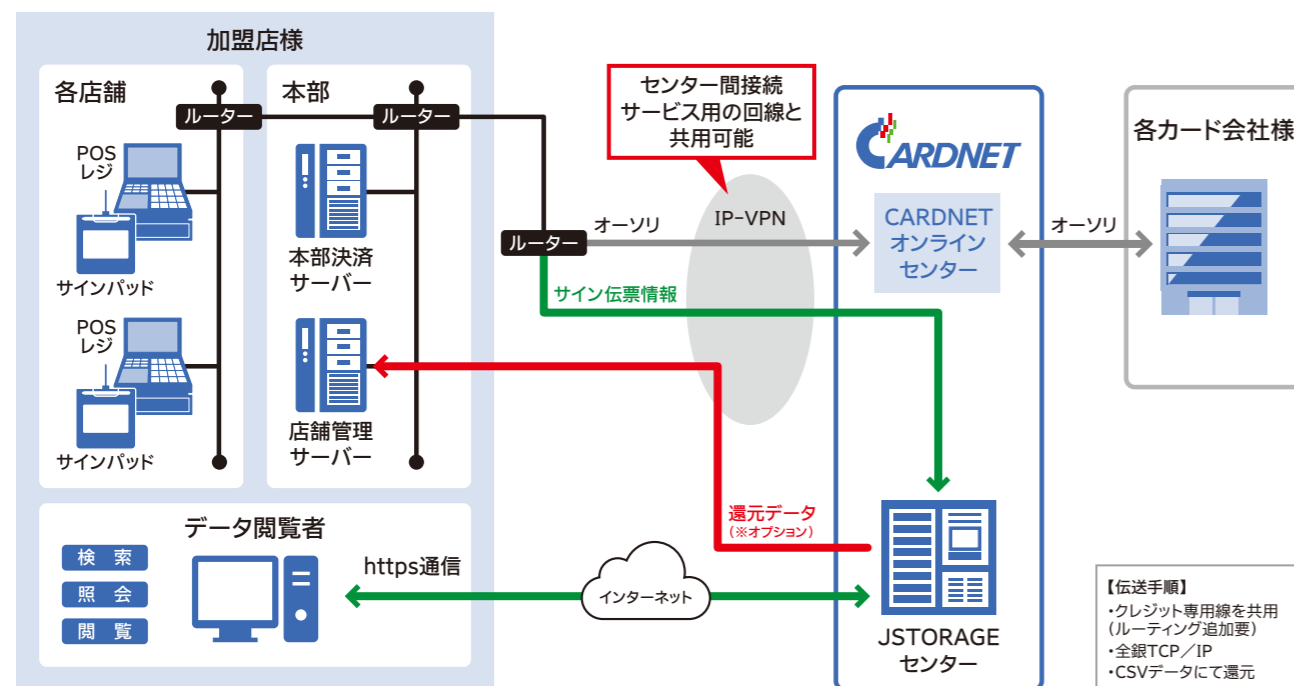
加盟店様

各店舗

ルーター

POS
レジ

サインパッド

POS
レジ

サインパッド

本部

ルーター

本部決済
サーバー

店舗管理
サーバー

ルーター

センター間接続
サービス用の回線と
共用可能

オーソリ

IP-VPN

サイン伝票情報

CARDNET

CARDNET
オンライン
センター

オーソリ

各カード会社様

還元データ
(※オプション)

データ閲覧者

検索

照会

閲覧

https通信

インターネット

JSTORAGE
センター

【伝送手順】
・クレジット専用線を共用
(ルーティング追加要)
・全銀TCP/IP
・CSVデータにて還元